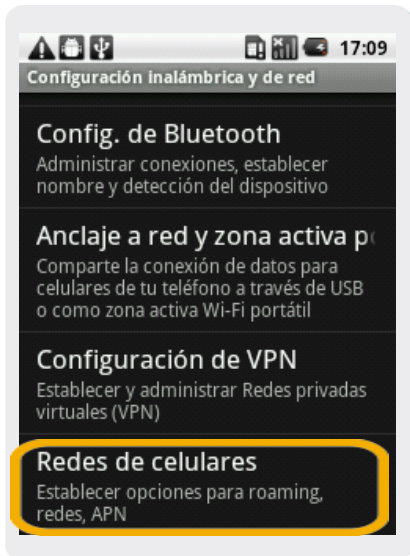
17:09
Configuración inalámbrica y de red

Config. de Bluetooth
Administrar conexiones, establecer nombre y detección del dispositivo

Anclaje a red y zona activa p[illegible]
Comparte la conexión de datos para celulares de tu teléfono a través de USB o como zona activa Wi-Fi portátil

Configuración de VPN
Establecer y administrar Redes privadas virtuales (VPN)

Redes de celulares
Establecer opciones para roaming, redes, APN